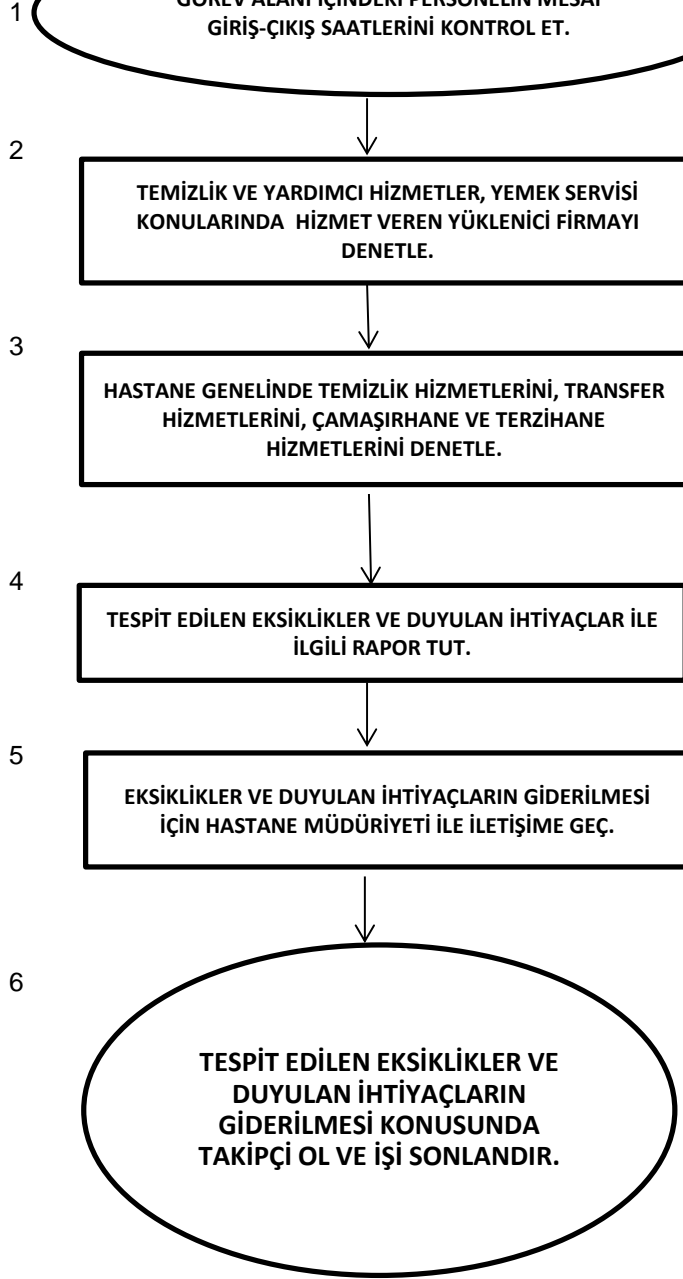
1

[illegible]
GİRİŞ-ÇIKIŞ SAATLERİNİ KONTROL ET.

2

TEMİZLİK VE YARDIMCI HİZMETLER, YEMEK SERVİSİ KONULARINDA HİZMET VEREN YÜKLENİCİ FİRMAYI DENETLE.

3

HASTANE GENELİNDE TEMİZLİK HİZMETLERİNİ, TRANSFER HİZMETLERİNİ, ÇAMAŞIRHANE VE TERZİHANE HİZMETLERİNİ DENETLE.

4

TESPİT EDİLEN EKSİKLİKLER VE DUYULAN İHTİYAÇLAR İLE İLGİLİ RAPOR TUT.

5

EKSİKLİKLER VE DUYULAN İHTİYAÇLARIN GİDERİLMESİ İÇİN HASTANE MÜDÜRİYETİ İLE İLETİŞİME GEÇ.

6

TESPİT EDİLEN EKSİKLİKLER VE DUYULAN İHTİYAÇLARIN GİDERİLMESİ KONUSUNDA TAKİPÇİ OL VE İŞİ SONLANDIR.